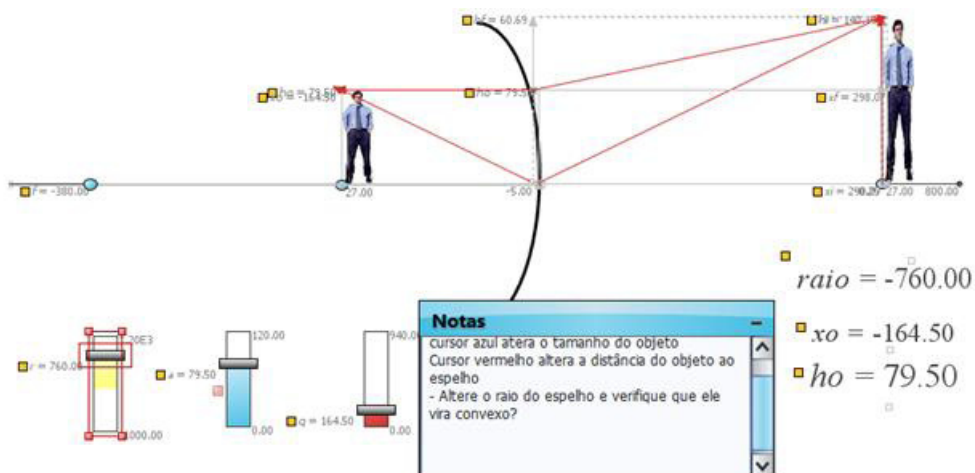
hf = 60.69

hi = 190.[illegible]

hu = 79.50
xo = -164.50

ho = 79.50

xf = 298.0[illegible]

F = -380.00

27.00

-5.00

xi = 298.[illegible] 27.00 800.00

$raio$ = -760.00

$xo$ = -164.50

$ho$ = 79.50

20E3

r = 760.00

000.00

120.00

a = 79.50

0.00

940.00

q = 164.50

0.00

Notas

cursor azul atera o tamanho do objeto
Cursor vermelho altera a distância do objeto ao espelho
- Altere o raio do espelho e verifique que ele vira convexo?